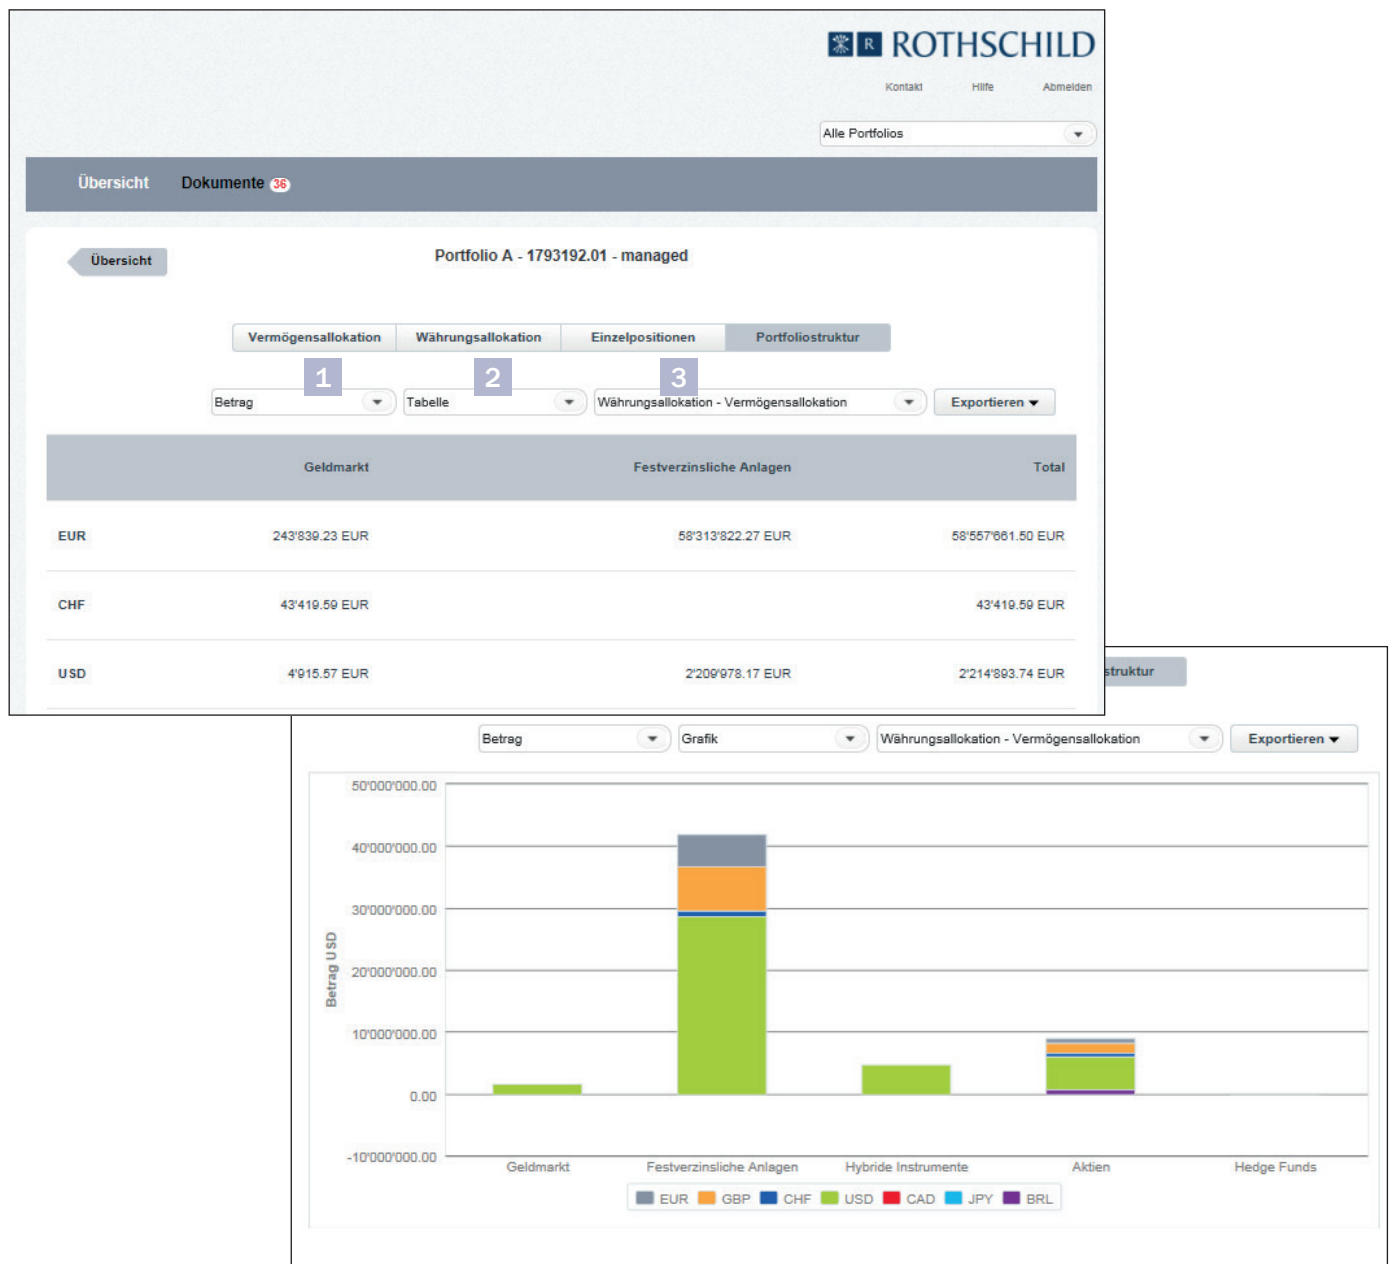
ROTHSCHILD

Kontakt Hilfe Abmelden

Alle Portfolios

Übersicht Dokumente 36

Übersicht

Portfolio A - 1793192.01 - managed

Vermögensallokation | Währungsallokation | Einzelpositionen | Portfoliostruktur

1 2 3

Betrag | Tabelle | Währungsallokation - Vermögensallokation | Exportieren

| | Geldmarkt | Festverzinsliche Anlagen | Total |
|---|---|---|---|
| EUR | 243'839.23 EUR | 58'313'822.27 EUR | 58'557'661.50 EUR |
| CHF | 43'419.59 EUR | | 43'419.59 EUR |
| USD | 4'915.57 EUR | 2'209'978.17 EUR | 2'214'893.74 EUR |

struktur

Betrag | Grafik | Währungsallokation - Vermögensallokation | Exportieren

50'000'000.00
40'000'000.00
30'000'000.00
20'000'000.00
10'000'000.00
0.00
-10'000'000.00

Betrag USD

Geldmarkt Festverzinsliche Anlagen Hybride Instrumente Aktien Hedge Funds

EUR GBP CHF USD CAD JPY BRL